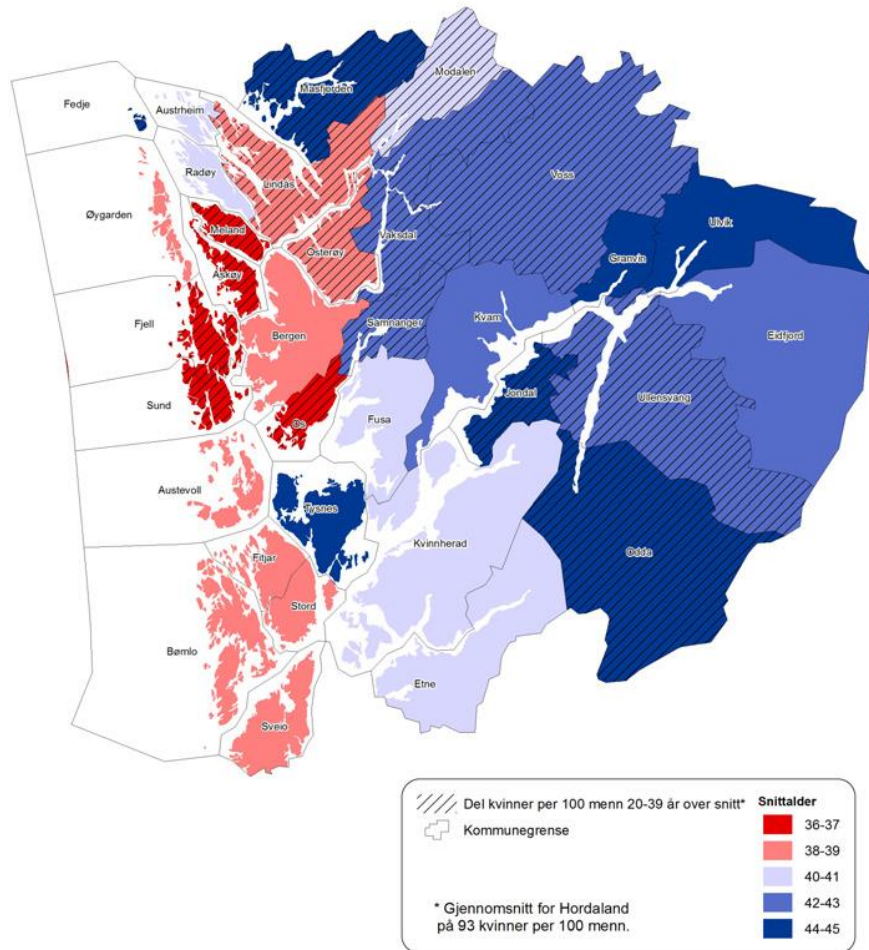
Fedje
Austrheim
Masfjorden
Modalen
Radøy
Lindås
Voss
Øygarden
Meland
Vaksdal
Ulvik
Osterøy
Granvin
Askøy
Fjell
Bergen
Samnanger
Kvam
Eidfjord
Sund
Os
Jondal
Ullensvang
Fusa
Austevoll
Tysnes
Kvinnherad
Fitjar
Odda
Stord
Bømlo
Etne
Sveio

Del kvinner per 100 menn 20-39 år over snitt*
Kommunegrense

* Gjennomsnitt for Hordaland på 93 kvinner per 100 menn.

Snittalder
36-37
38-39
40-41
42-43
44-45